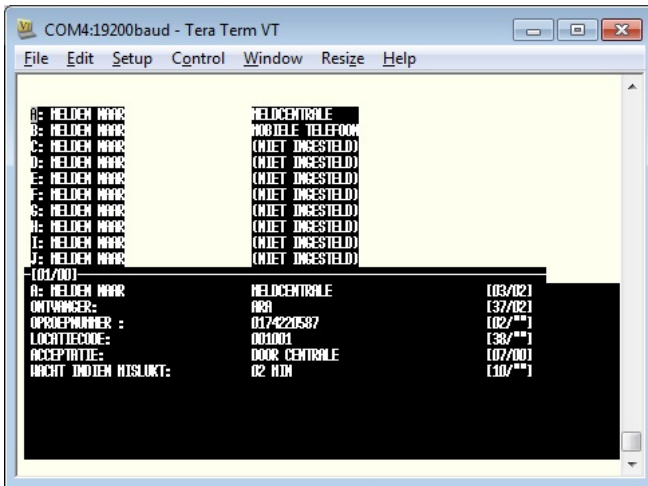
COM4:19200baud - Tera Term VT

File Edit Setup Control Window Resize Help

A: MELDEN NAAR MELDCENTRALE
B: MELDEN NAAR MOBIELE TELEFOON
C: MELDEN NAAR (NIET INGESTELD)
D: MELDEN NAAR (NIET INGESTELD)
E: MELDEN NAAR (NIET INGESTELD)
F: MELDEN NAAR (NIET INGESTELD)
G: MELDEN NAAR (NIET INGESTELD)
H: MELDEN NAAR (NIET INGESTELD)
I: MELDEN NAAR (NIET INGESTELD)
J: MELDEN NAAR (NIET INGESTELD)
[01/00]

| | | |
|---|---|---|
| A: MELDEN NAAR | MELDCENTRALE | [03/02] |
| ONTVANGER: | ARA | [37/02] |
| OPROEPNUMMER : | 0174220587 | [02/""] |
| LOCATIECODE: | 001001 | [38/""] |
| ACCEPTATIE: | DOOR CENTRALE | [07/00] |
| WACHT INDIEN MISLUKT: | 02 MIN | [10/""] |